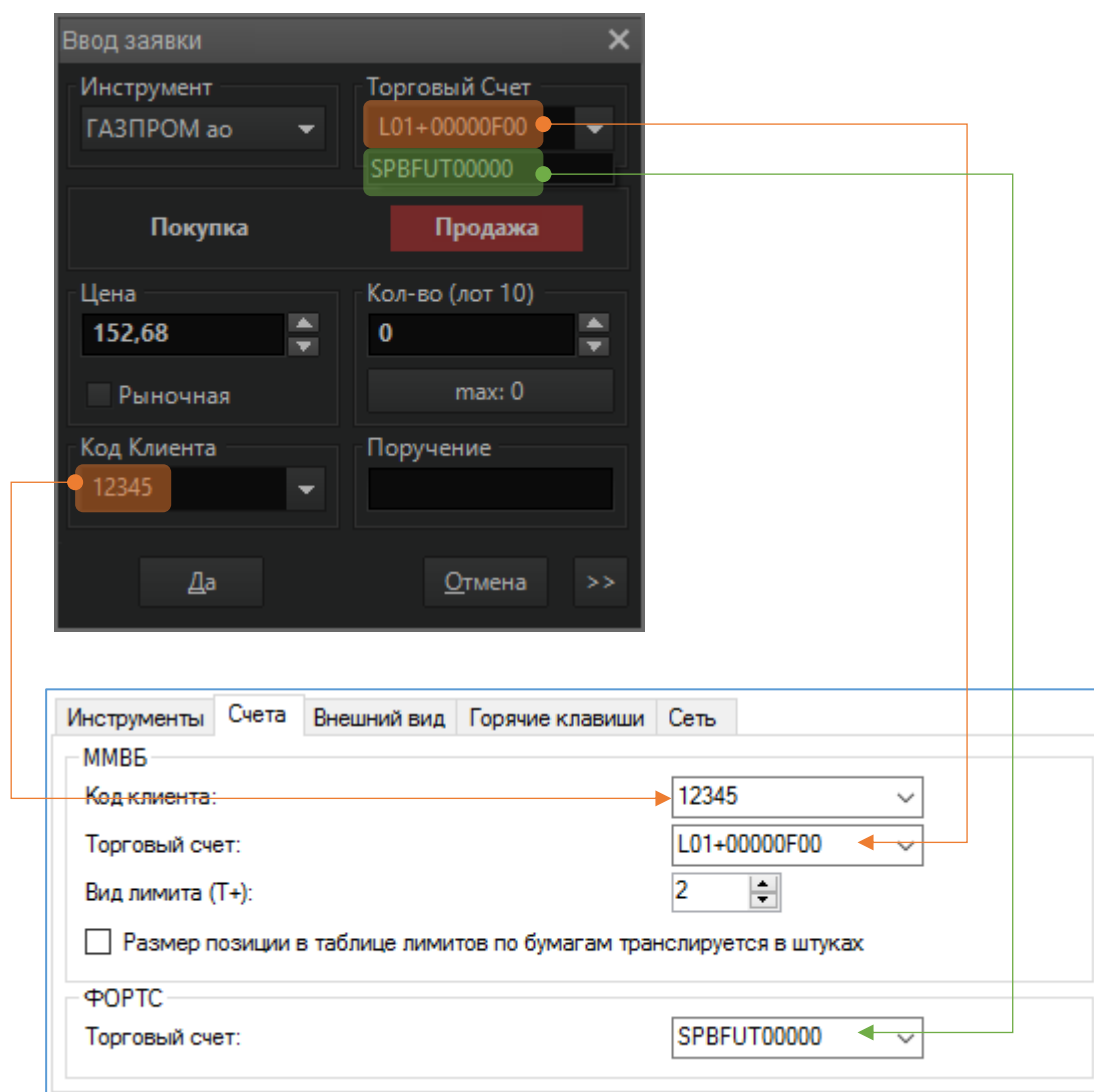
Ввод заявки

Инструмент
ГАЗПРОМ ао

Торговый Счет
L01+00000F00
SPBFUT00000

Покупка
Продажа

Цена
152,68
Рыночная

Кол-во (лот 10)
0
max: 0

Код Клиента
12345

Поручение

Да
Отмена
>>

Инструменты | Счета | Внешний вид | Горячие клавиши | Сеть

ММВБ
Код клиента: 12345
Торговый счет: L01+00000F00
Вид лимита (Т+): 2
Размер позиции в таблице лимитов по бумагам транслируется в штуках

ФОРТС
Торговый счет: SPBFUT00000